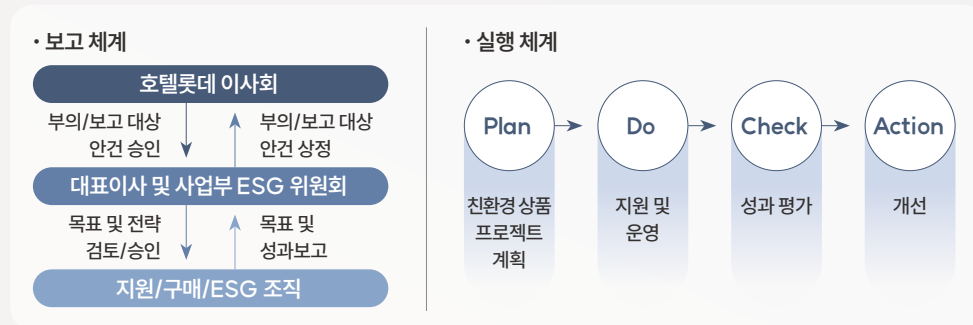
• 보고 체계

호텔롯데 이사회

부의/보고 대상 안건 승인

부의/보고 대상 안건 상정

대표이사 및 사업부 ESG 위원회

목표 및 전략 검토/승인

목표 및 성과보고

지원/구매/ESG 조직

• 실행 체계

Plan

친환경 상품 프로젝트 계획

Do

지원 및 운영

Check

성과 평가

Action

개선